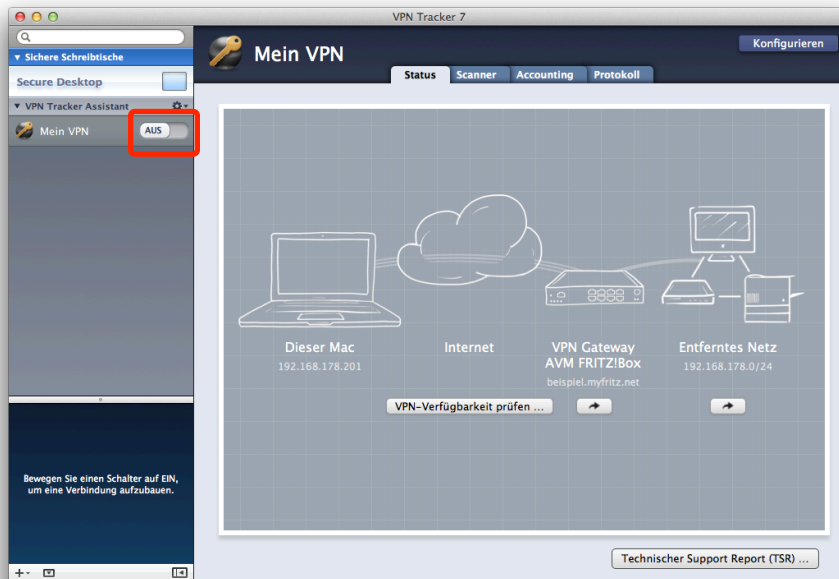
VPN Tracker 7

▼ Sichere Schreibtische

Secure Desktop

▼ VPN Tracker Assistant

Mein VPN

AUS

Bewegen Sie einen Schalter auf EIN, um eine Verbindung aufzubauen.

Mein VPN

Konfigurieren

Status

Scanner

Accounting

Protokoll

Dieser Mac
192.168.178.201

Internet

VPN Gateway
AVM FRITZ!Box
beispiel.myfritz.net

Entferntes Netz
192.168.178.0/24

VPN-Verfügbarkeit prüfen ...

Technischer Support Report (TSR) ...